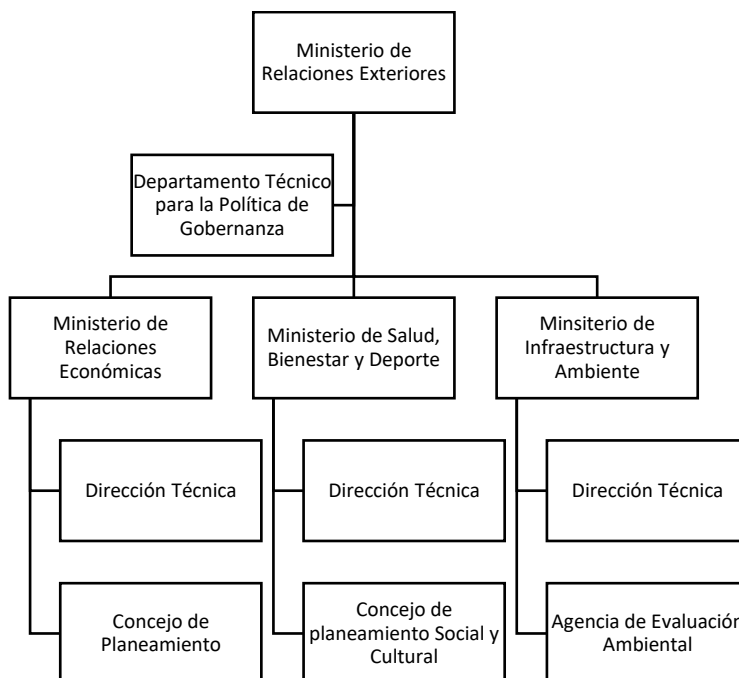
Ministerio de Relaciones Exteriores

Departamento Técnico para la Política de Gobernanza

Ministerio de Relaciones Económicas

Ministerio de Salud, Bienestar y Deporte

Minsiterio de Infraestructura y Ambiente

Dirección Técnica

Dirección Técnica

Dirección Técnica

Concejo de Planeamiento

Concejo de planeamiento Social y Cultural

Agencia de Evaluación Ambiental